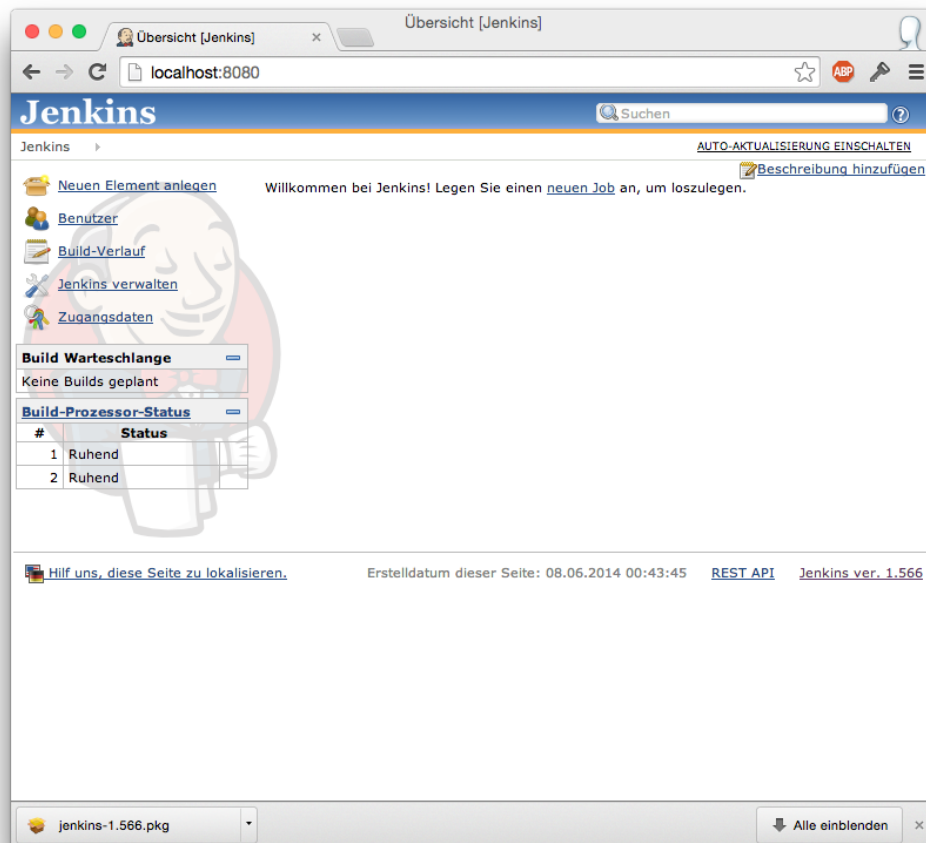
Übersicht [Jenkins]

Übersicht [Jenkins]

localhost:8080

ABP

Jenkins

Suchen

Jenkins

AUTO-AKTUALISIERUNG EINSCHALTEN

Beschreibung hinzufügen

Neuen Element anlegen

Benutzer

Build-Verlauf

Jenkins verwalten

Zugangsdaten

Willkommen bei Jenkins! Legen Sie einen neuen Job an, um loszulegen.

Build Warteschlange

Keine Builds geplant

Build-Prozessor-Status

| # | Status |
|---|---|
| 1 | Ruhend |
| 2 | Ruhend |

Hilf uns, diese Seite zu lokalisieren.

Erstelldatum dieser Seite: 08.06.2014 00:43:45

REST API

Jenkins ver. 1.566

jenkins-1.566.pkg

Alle einblenden